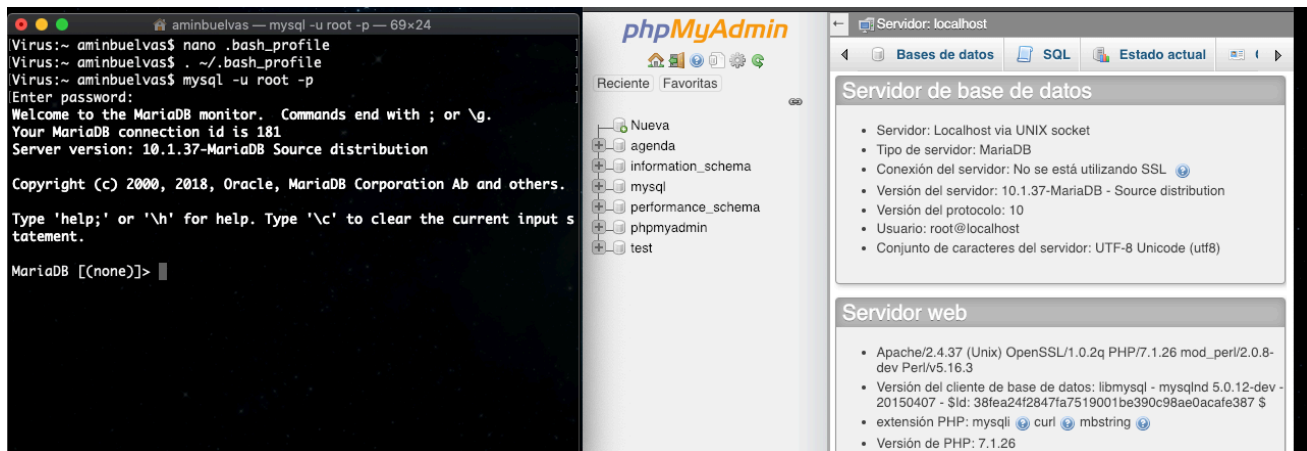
aminbuelvas — mysql -u root -p — 69×24

Virus:~ aminbuelvas$ nano .bash_profile
Virus:~ aminbuelvas$ . ~/.bash_profile
Virus:~ aminbuelvas$ mysql -u root -p
Enter password:
Welcome to the MariaDB monitor. Commands end with ; or \g.
Your MariaDB connection id is 181
Server version: 10.1.37-MariaDB Source distribution

Copyright (c) 2000, 2018, Oracle, MariaDB Corporation Ab and others.

Type 'help;' or '\h' for help. Type '\c' to clear the current input statement.

MariaDB [(none)]>

phpMyAdmin

Reciente Favoritas

Nueva
agenda
information_schema
mysql
performance_schema
phpmyadmin
test

Servidor: localhost

Bases de datos SQL Estado actual

Servidor de base de datos

- Servidor: Localhost via UNIX socket
- Tipo de servidor: MariaDB
- Conexión del servidor: No se está utilizando SSL
- Versión del servidor: 10.1.37-MariaDB - Source distribution
- Versión del protocolo: 10
- Usuario: root@localhost
- Conjunto de caracteres del servidor: UTF-8 Unicode (utf8)

Servidor web

- Apache/2.4.37 (Unix) OpenSSL/1.0.2q PHP/7.1.26 mod_perl/2.0.8-dev Perl/v5.16.3
- Versión del cliente de base de datos: libmysql - mysqlnd 5.0.12-dev - 20150407 - $Id: 38fea24f2847fa7519001be390c98ae0acafe387 $
- extensión PHP: mysqli curl mbstring
- Versión de PHP: 7.1.26